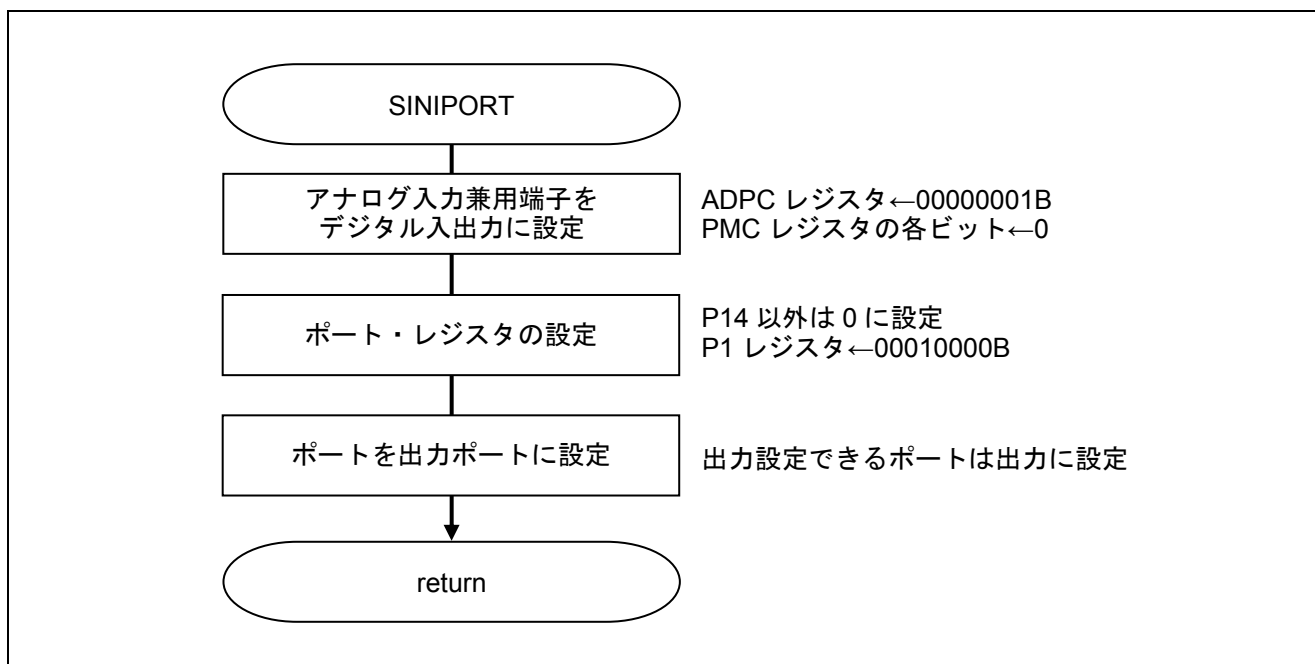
SINIPORT

アナログ入力兼用端子をデジタル入出力に設定

ADPC レジスタ←00000001B
PMC レジスタの各ビット←0

ポート・レジスタの設定

P14 以外は 0 に設定
P1 レジスタ←00010000B

ポートを出力ポートに設定

出力設定できるポートは出力に設定

return